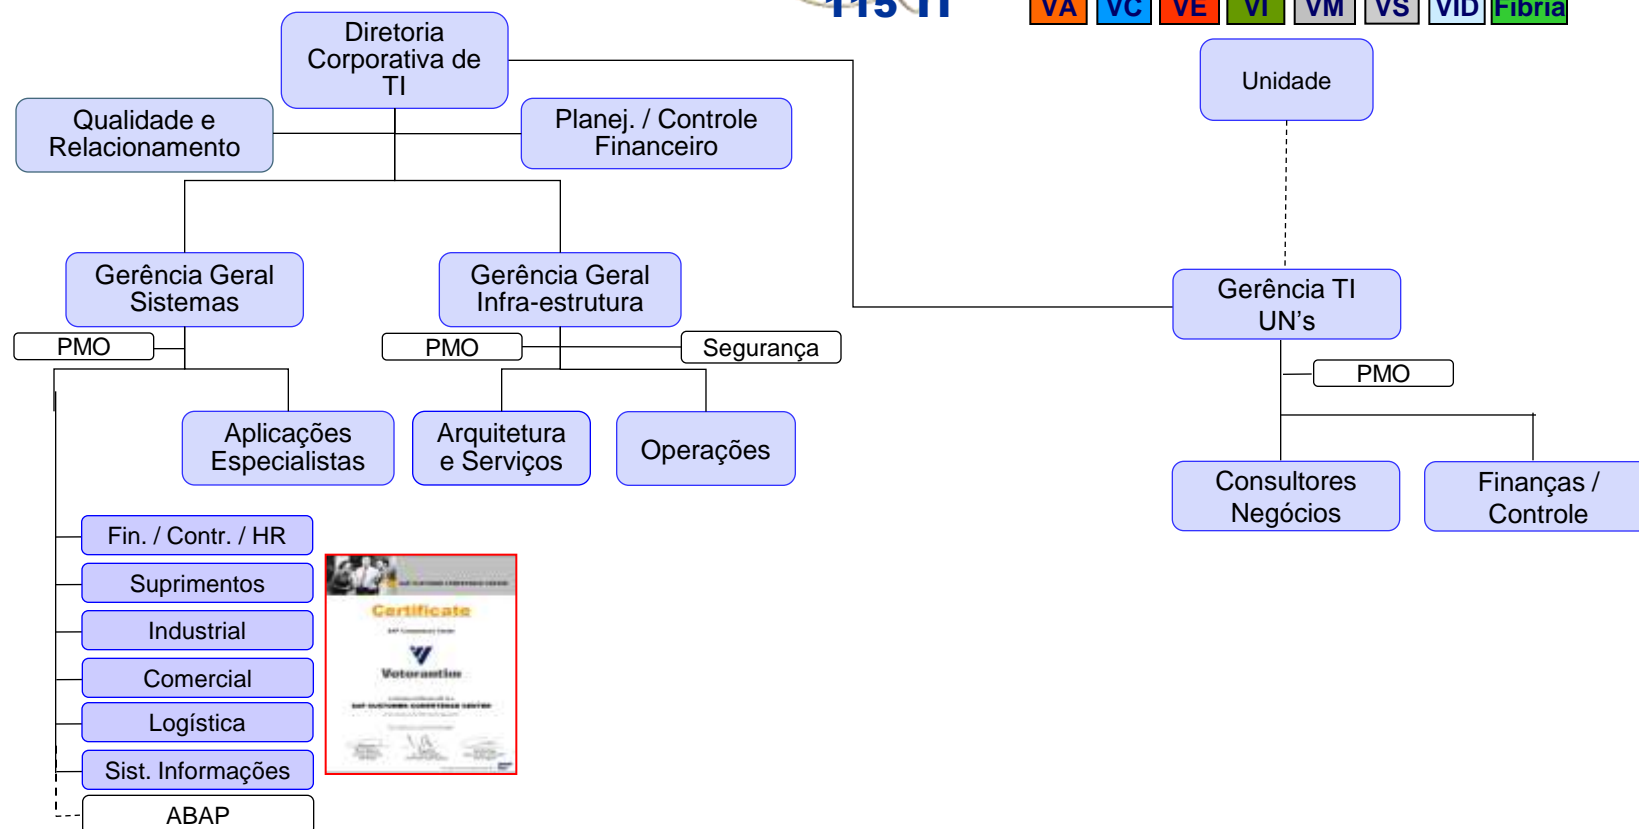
115 TI

VA VC VE VI VM VS VID Fibria

Diretoria Corporativa de TI

Unidade

Qualidade e Relacionamento

Planej. / Controle Financeiro

Gerência Geral Sistemas

Gerência Geral Infra-estrutura

Gerência TI UN's

PMO

PMO

Segurança

PMO

Aplicações Especialistas

Arquitetura e Serviços

Operações

Consultores Negócios

Finanças / Controle

Fin. / Contr. / HR

Suprimentos

Industrial

Comercial

Logística

Sist. Informações

ABAP

Certificate

Votorantim